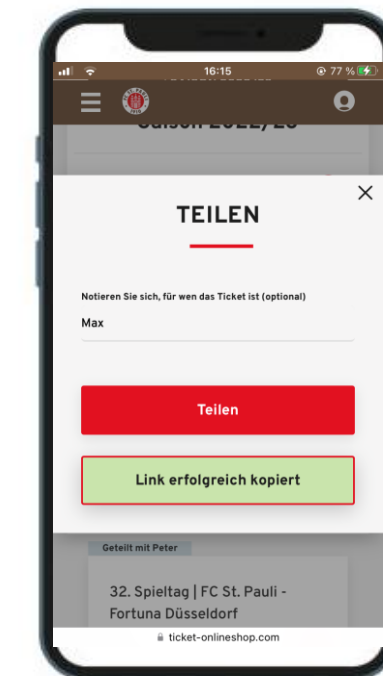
16:15
77 %

Saison 2022/23

TEILEN

Notieren Sie sich, für wen das Ticket ist (optional)

Max

Teilen

Link erfolgreich kopiert

Geteilt mit Peter

32. Spieltag | FC St. Pauli - Fortuna Düsseldorf

ticket-onlineshop.com